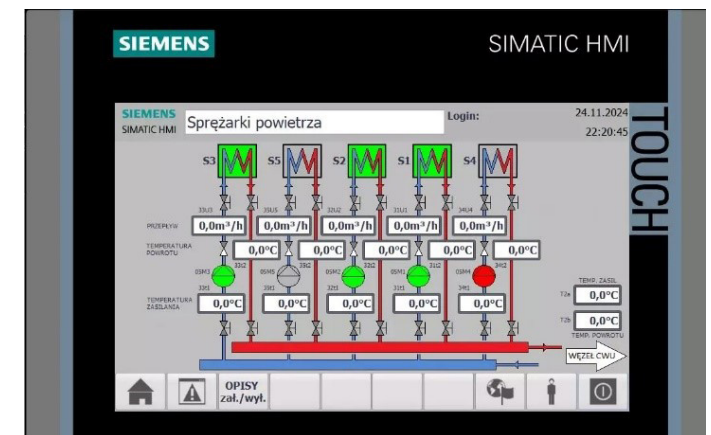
SIEMENS

SIMATIC HMI

TOUCH

SIEMENS
SIMATIC HMI

Sprężarki powietrza

Login:

24.11.2024
22:20:45

S3 S5 S2 S1 S4

33U3 35U3 32U2 31U1 34U4

PRZEPŁYW

0,0m³/h 0,0m³/h 0,0m³/h 0,0m³/h 0,0m³/h

TEMPERATURA POWROTU

0,0°C 0,0°C 0,0°C 0,0°C 0,0°C

0SM3 0SM5 0SM2 0SM1 0SM4

33t2 35t2 32t2 31t2 34t2

33t1 35t1 32t1 31t1 34t1

TEMPERATURA ZASILANIA

0,0°C 0,0°C 0,0°C 0,0°C 0,0°C

TEMP. ZASIL.

T2a 0,0°C

T2b 0,0°C

TEMP. POWROTU

WĘZEŁ CWU

OPISY
zał./wył.